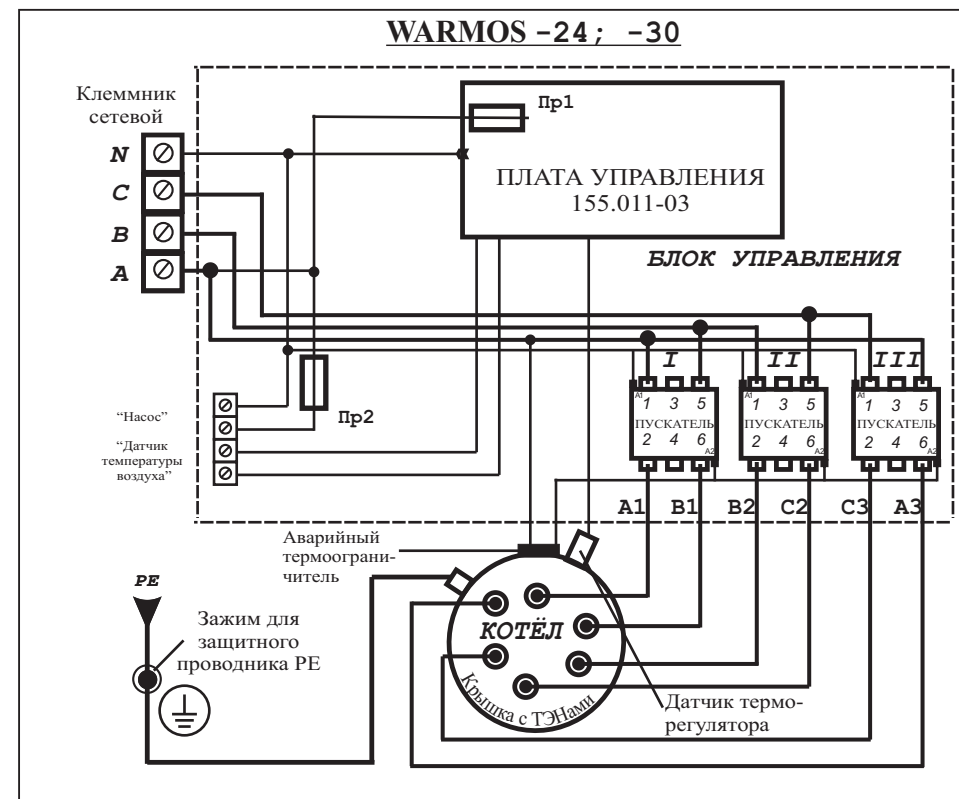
WARMOS -24; -30

Клеммник сетевой

N

C

B

A

Пр1

ПЛАТА УПРАВЛЕНИЯ 155.011-03

БЛОК УПРАВЛЕНИЯ

"Насос"

"Датчик температуры воздуха"

Пр2

I

II

III

A1 1 3 5 ПУСКАТЕЛЬ 2 4 6 A2

A1 1 3 5 ПУСКАТЕЛЬ 2 4 6 A2

A1 1 3 5 ПУСКАТЕЛЬ 2 4 6 A2

A1 B1 B2 C2 C3 A3

Аварийный термоограничитель

PE

Зажим для защитного проводника PE

КОТЁЛ

Крышка с ТЭНами

Датчик терморегулятора